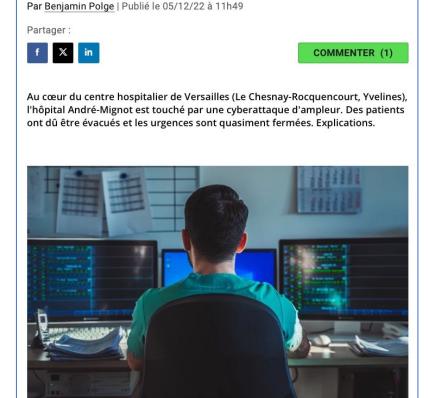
Par Benjamin Polge | Publié le 05/12/22 à 11h49

Partager :

f X in

COMMENTER (1)

Au cœur du centre hospitalier de Versailles (Le Chesnay-Rocquencourt, Yvelines), l'hôpital André-Mignot est touché par une cyberattaque d'ampleur. Des patients ont dû être évacués et les urgences sont quasiment fermées. Explications.